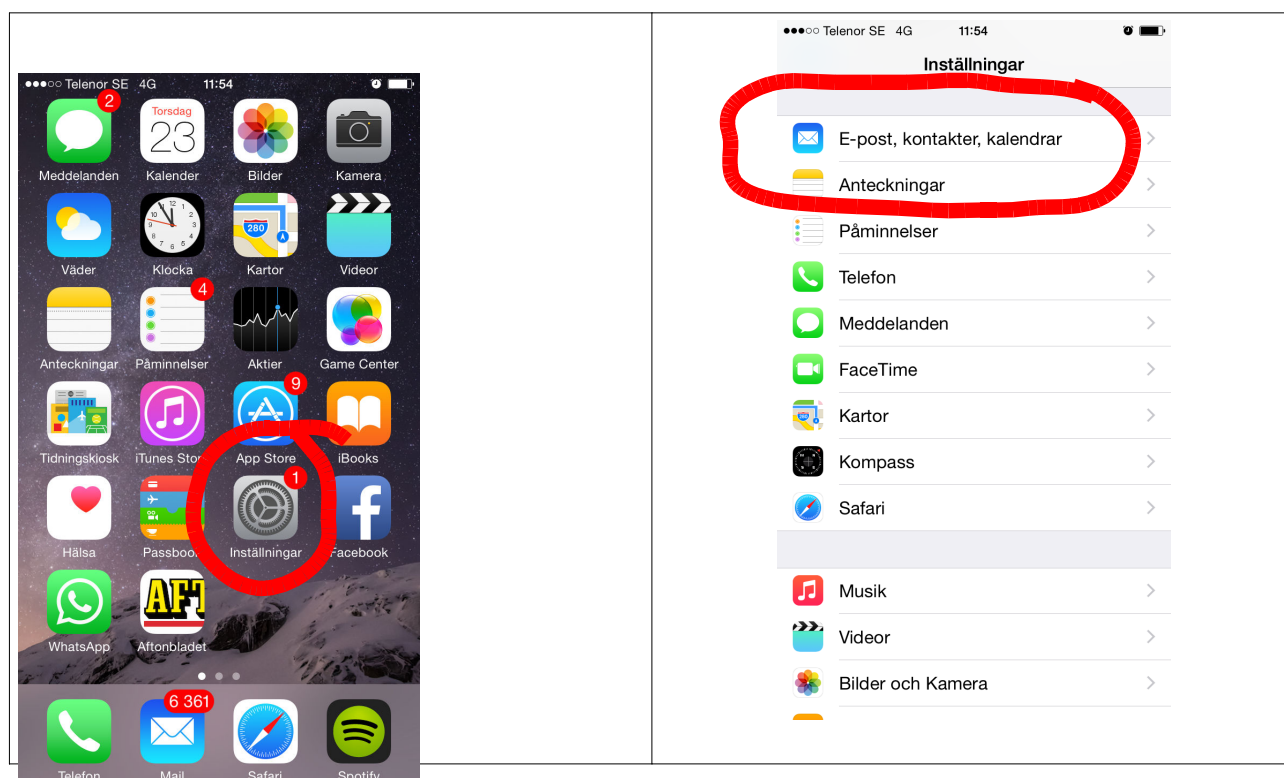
●●●○○ Telenor SE 4G 11:54

2
Meddelanden
Torsdag 23
Kalender
Bilder
Kamera
Väder
Klocka
280
Kartor
Videor
Anteckningar
4
Påminnelser
Aktier
Game Center
Tidningskiosk
iTunes Store
9
App Store
iBooks
Hälsa
Passbook
1
Inställningar
Facebook
WhatsApp
AFT
Aftonbladet
Telefon
6 361
Mail
Safari
Spotify

●●●○○ Telenor SE 4G 11:54

Inställningar

E-post, kontakter, kalendrar
Anteckningar
Påminnelser
Telefon
Meddelanden
FaceTime
Kartor
Kompass
Safari

Musik
Videor
Bilder och Kamera